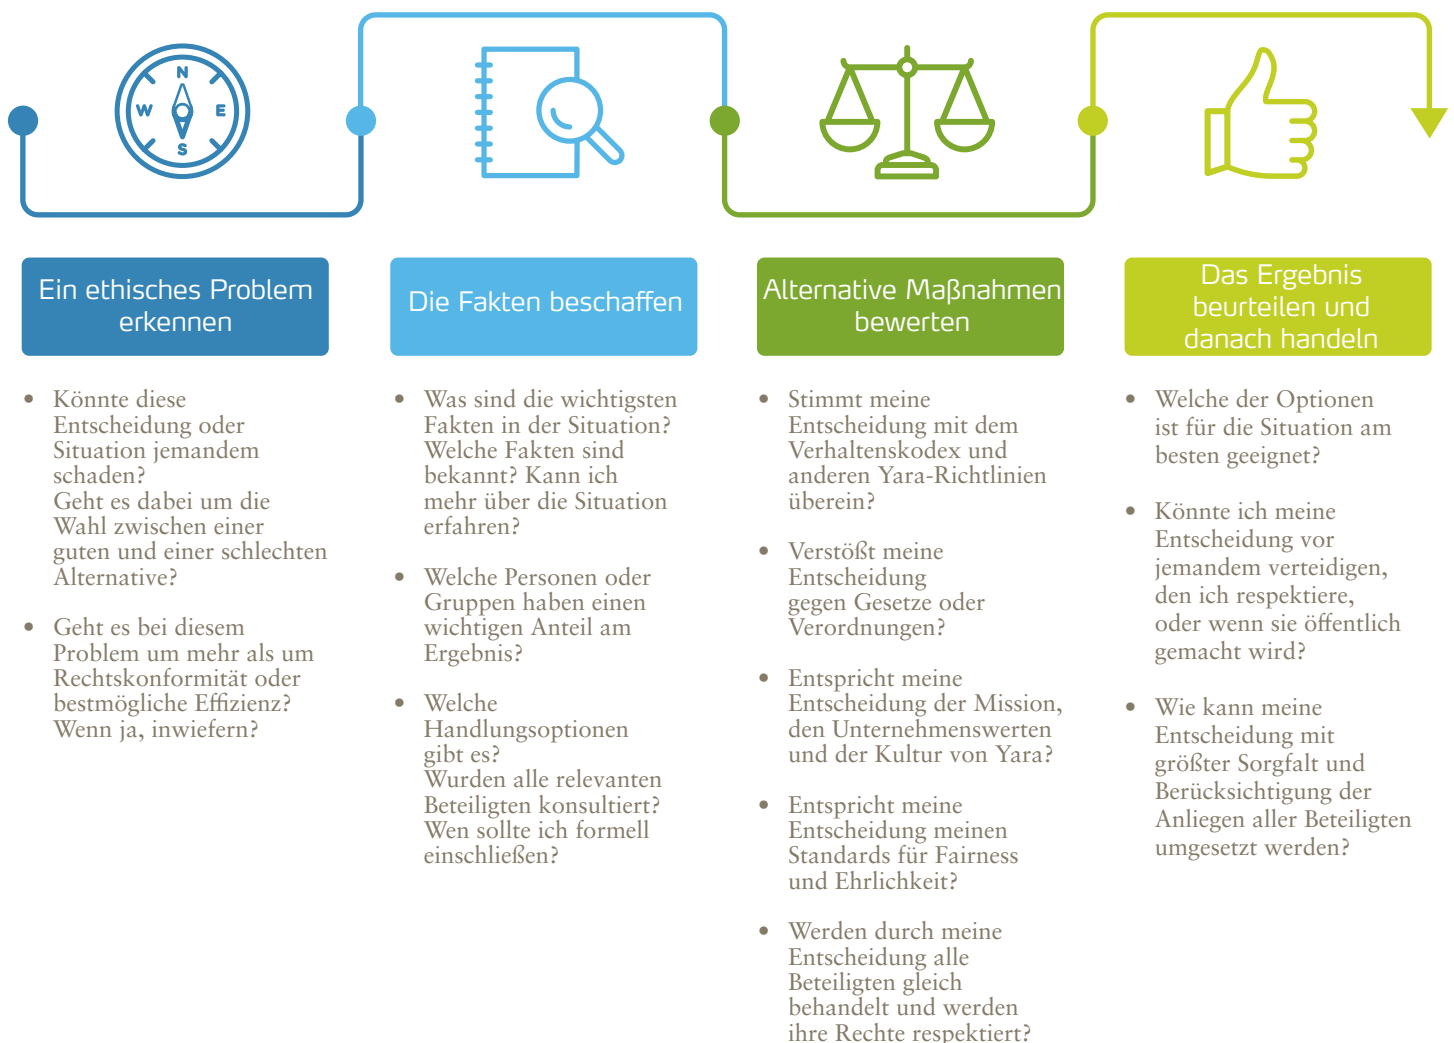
N
W
E
S

Ein ethisches Problem erkennen

- Könnte diese Entscheidung oder Situation jemandem schaden? Geht es dabei um die Wahl zwischen einer guten und einer schlechten Alternative?
- Geht es bei diesem Problem um mehr als um Rechtskonformität oder bestmögliche Effizienz? Wenn ja, inwiefern?

Die Fakten beschaffen

- Was sind die wichtigsten Fakten in der Situation? Welche Fakten sind bekannt? Kann ich mehr über die Situation erfahren?
- Welche Personen oder Gruppen haben einen wichtigen Anteil am Ergebnis?
- Welche Handlungsoptionen gibt es? Wurden alle relevanten Beteiligten konsultiert? Wen sollte ich formell einschließen?

Alternative Maßnahmen bewerten

- Stimmt meine Entscheidung mit dem Verhaltenskodex und anderen Yara-Richtlinien überein?
- Verstößt meine Entscheidung gegen Gesetze oder Verordnungen?
- Entspricht meine Entscheidung der Mission, den Unternehmenswerten und der Kultur von Yara?
- Entspricht meine Entscheidung meinen Standards für Fairness und Ehrlichkeit?
- Werden durch meine Entscheidung alle Beteiligten gleich behandelt und werden ihre Rechte respektiert?

Das Ergebnis beurteilen und danach handeln

- Welche der Optionen ist für die Situation am besten geeignet?
- Könnte ich meine Entscheidung vor jemandem verteidigen, den ich respektiere, oder wenn sie öffentlich gemacht wird?
- Wie kann meine Entscheidung mit größter Sorgfalt und Berücksichtigung der Anliegen aller Beteiligten umgesetzt werden?